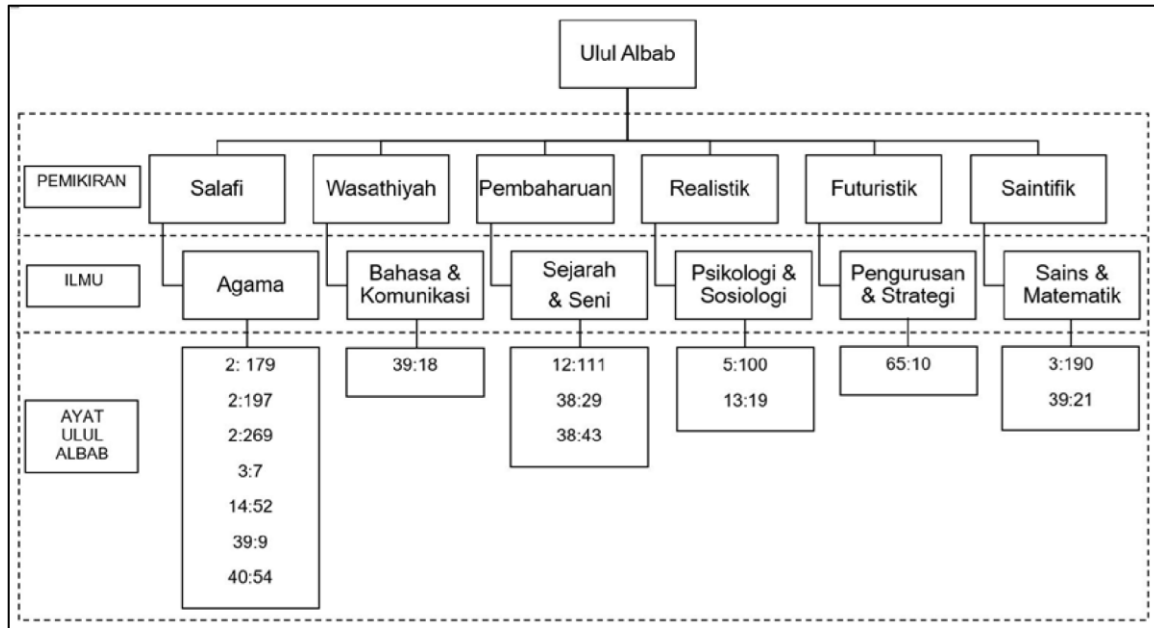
Ulul Albab

PEMIKIRAN

Salafi

Wasathiyah

Pembaharuan

Realistik

Futuristik

Saintifik

ILMU

Agama

Bahasa & Komunikasi

Sejarah & Seni

Psikologi & Sosiologi

Pengurusan & Strategi

Sains & Matematik

AYAT ULUL ALBAB

2: 179
2:197
2:269
3:7
14:52
39:9
40:54

39:18

12:111
38:29
38:43

5:100
13:19

65:10

3:190
39:21